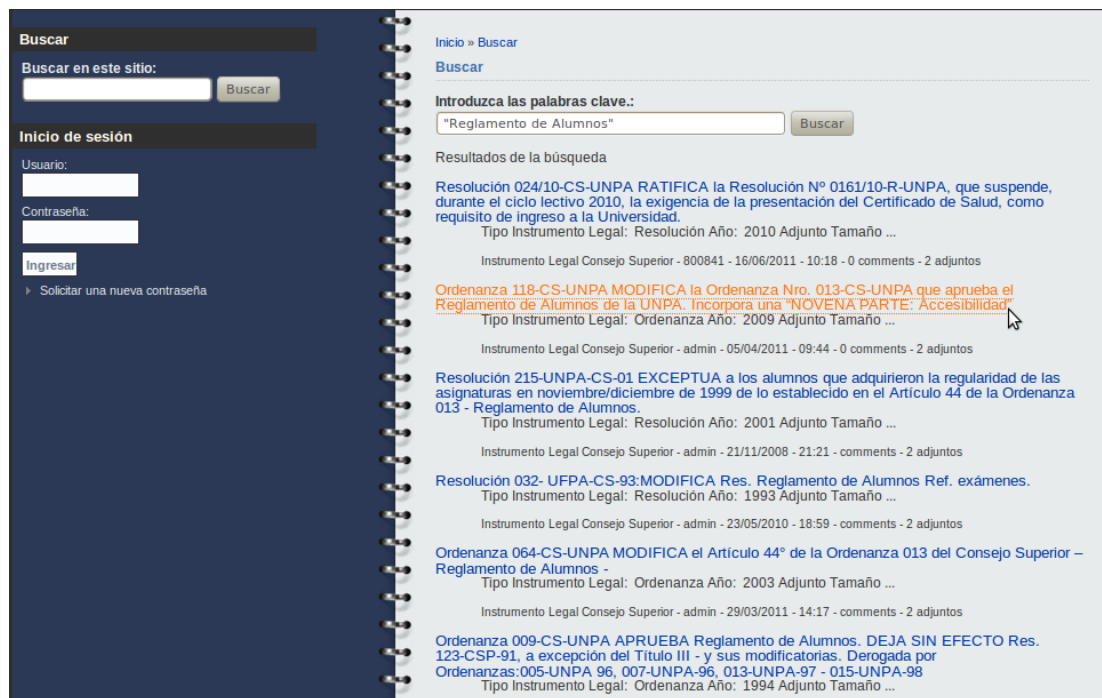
Buscar

Buscar en este sitio:

Buscar

Inicio de sesión

Usuario:

Contraseña:

Ingresar

Solicitar una nueva contraseña

Inicio » Buscar

Buscar

Introduzca las palabras clave.:

"Reglamento de Alumnos"

Buscar

Resultados de la búsqueda

Resolución 024/10-CS-UNPA RATIFICA la Resolución Nº 0161/10-R-UNPA, que suspende, durante el ciclo lectivo 2010, la exigencia de la presentación del Certificado de Salud, como requisito de ingreso a la Universidad.
Tipo Instrumento Legal: Resolución Año: 2010 Adjunto Tamaño ...

Instrumento Legal Consejo Superior - 800841 - 16/06/2011 - 10:18 - 0 comments - 2 adjuntos

Ordenanza 118-CS-UNPA MODIFICA la Ordenanza Nro. 013-CS-UNPA que aprueba el Reglamento de Alumnos de la UNPA. Incorpora una "NOVENA PARTE: Accesibilidad"
Tipo Instrumento Legal: Ordenanza Año: 2009 Adjunto Tamaño ...

Instrumento Legal Consejo Superior - admin - 05/04/2011 - 09:44 - 0 comments - 2 adjuntos

Resolución 215-UNPA-CS-01 EXCEPTUA a los alumnos que adquirieron la regularidad de las asignaturas en noviembre/diciembre de 1999 de lo establecido en el Artículo 44 de la Ordenanza 013 - Reglamento de Alumnos.
Tipo Instrumento Legal: Resolución Año: 2001 Adjunto Tamaño ...

Instrumento Legal Consejo Superior - admin - 21/11/2008 - 21:21 - comments - 2 adjuntos

Resolución 032- UFPA-CS-93:MODIFICA Res. Reglamento de Alumnos Ref. exámenes.
Tipo Instrumento Legal: Resolución Año: 1993 Adjunto Tamaño ...

Instrumento Legal Consejo Superior - admin - 23/05/2010 - 18:59 - comments - 2 adjuntos

Ordenanza 064-CS-UNPA MODIFICA el Artículo 44° de la Ordenanza 013 del Consejo Superior – Reglamento de Alumnos -
Tipo Instrumento Legal: Ordenanza Año: 2003 Adjunto Tamaño ...

Instrumento Legal Consejo Superior - admin - 29/03/2011 - 14:17 - comments - 2 adjuntos

Ordenanza 009-CS-UNPA APRUEBA Reglamento de Alumnos. DEJA SIN EFECTO Res. 123-CSP-91, a excepción del Título III - y sus modificatorias. Derogada por Ordenanzas:005-UNPA 96, 007-UNPA-96, 013-UNPA-97 - 015-UNPA-98
Tipo Instrumento Legal: Ordenanza Año: 1994 Adjunto Tamaño ...